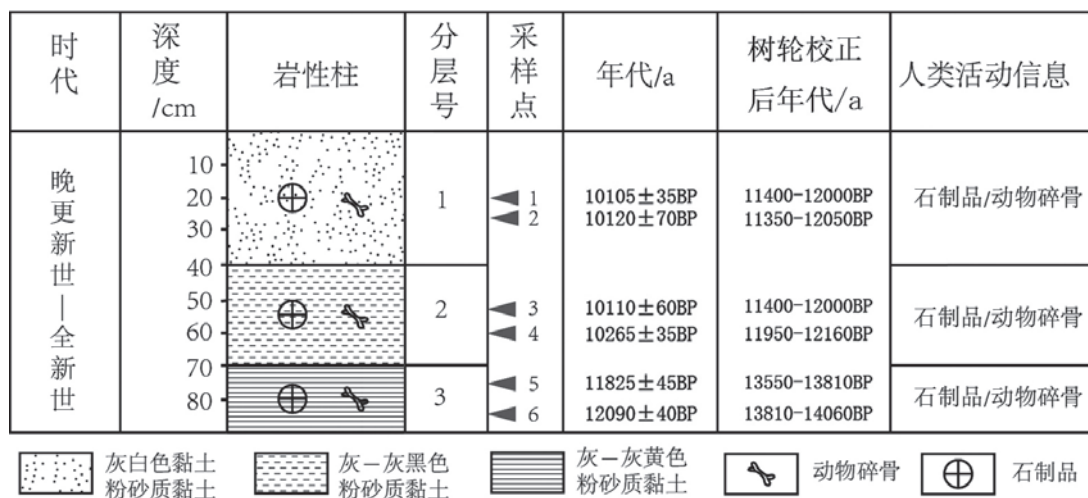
| 时代 | 深度/cm | 岩性柱 | 分层号 | 采样点 | 年代/a | 树轮校正后年代/a | 人类活动信息 |
|---|---|---|---|---|---|---|---|
| 晚更新世—全新世 | 10 20 30 40 | | 1 | 1 2 | 10105±35BP 10120±70BP | 11400-12000BP 11350-12050BP | 石制品/动物碎骨 |
| | 50 60 70 | | 2 | 3 4 | 10110±60BP 10265±35BP | 11400-12000BP 11950-12160BP | 石制品/动物碎骨 |
| | 80 | | 3 | 5 6 | 11825±45BP 12090±40BP | 13550-13810BP 13810-14060BP | 石制品/动物碎骨 |

灰白色黏土粉砂质黏土　灰—灰黑色粉砂质黏土　灰—灰黄色粉砂质黏土　动物碎骨　石制品